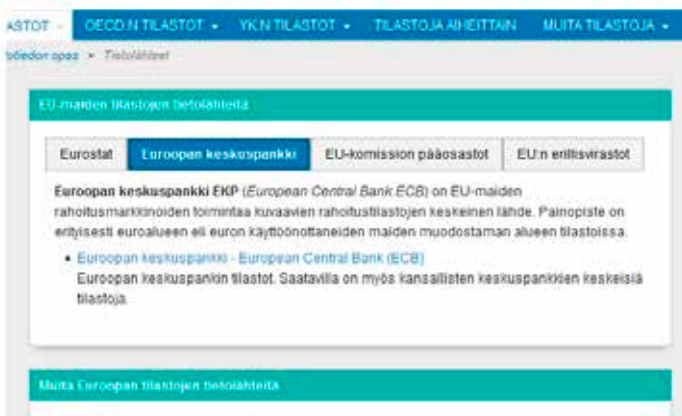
ASTOT ▾ OECD:N TILASTOT ▾ YK:N TILASTOT ▾ TILASTOJA AIHEITTAIN MUITA TILASTOJA ▾

tiedon opas » Tietolähteet

EU-maiden tilastojen tietolähteitä

Eurostat | Euroopan keskuspankki | EU-komission pääosastot | EU:n erillisvirastot

**Euroopan keskuspankki EKP** (*European Central Bank ECB*) on EU-maiden rahoitusmarkkinoiden toimintaa kuvaavien rahoitustilastojen keskeinen lähde. Painopiste on erityisesti euroalueen eli euron käyttöönottaneiden maiden muodostaman alueen tilastoissa.

- Euroopan keskuspankki - European Central Bank (ECB)
Euroopan keskuspankin tilastot. Saatavilla on myös kansallisten keskuspankkien keskeisiä tilastoja.

Muita Euroopan tilastojen tietolähteitä